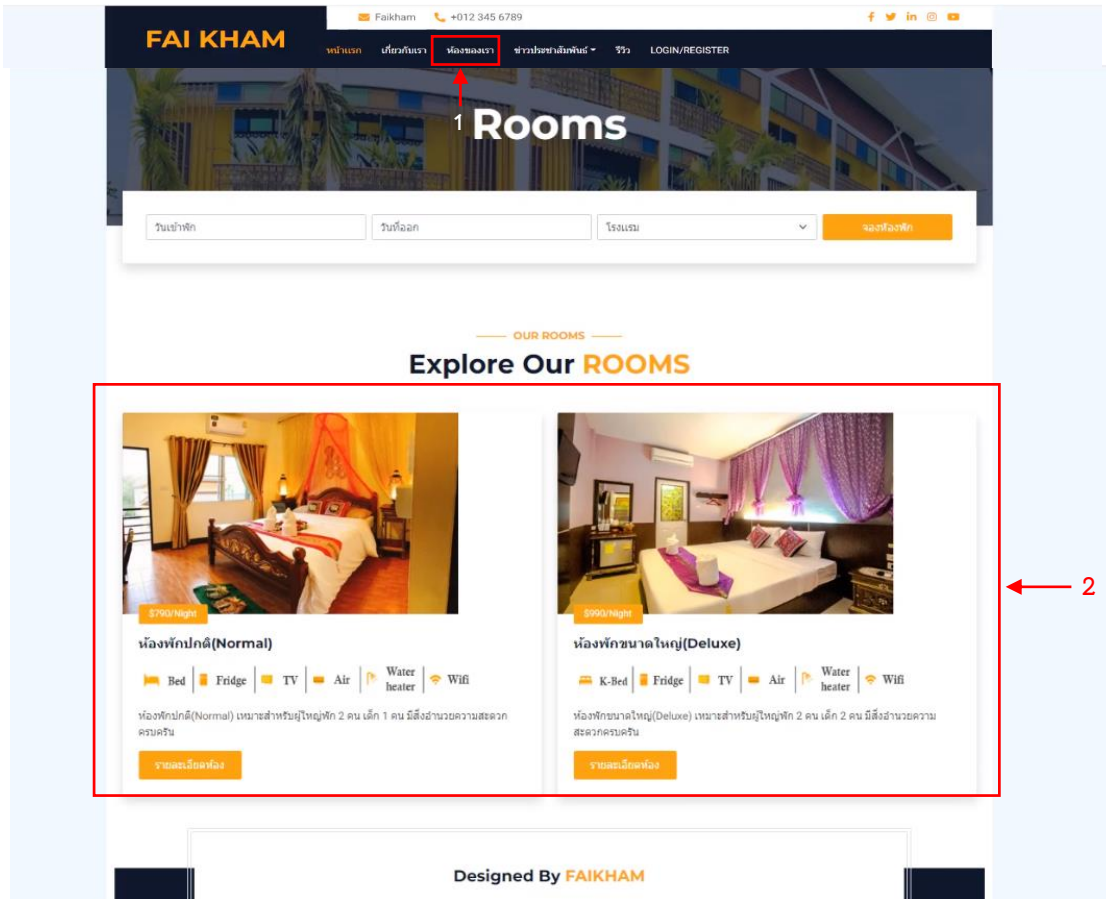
FAI KHAM

Faikham +012 345 6789

หน้าแรก เกี่ยวกับเรา ห้องของเรา ข่าวประชาสัมพันธ์ รีวิว LOGIN/REGISTER

1 Rooms

วันเข้าพัก วันที่ออก โรงแรม จองห้องพัก

OUR ROOMS

Explore Our ROOMS

$790/Night

ห้องพักปกติ(Normal)

Bed | Fridge | TV | Air | Water heater | Wifi

ห้องพักปกติ(Normal) เหมาะสำหรับผู้ใหญ่พัก 2 คน เด็ก 1 คน มีสิ่งอำนวยความสะดวกครบครัน

รายละเอียดห้อง

$990/Night

ห้องพักขนาดใหญ่(Deluxe)

K-Bed | Fridge | TV | Air | Water heater | Wifi

ห้องพักขนาดใหญ่(Deluxe) เหมาะสำหรับผู้ใหญ่พัก 2 คน เด็ก 2 คน มีสิ่งอำนวยความสะดวกครบครัน

รายละเอียดห้อง

2

Designed By FAIKHAM